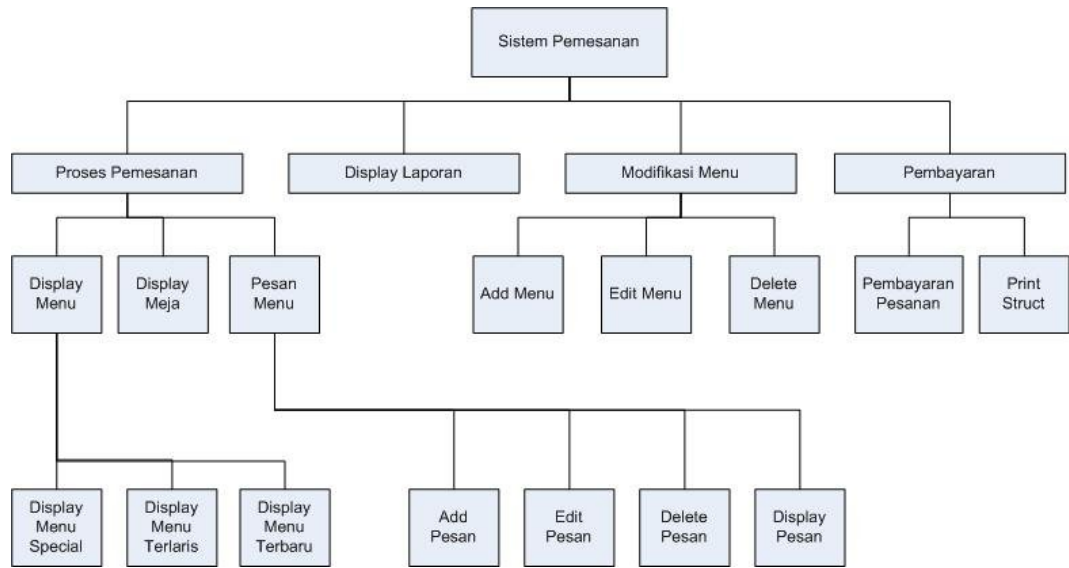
Sistem Pemesanan

Proses Pemesanan

Display Laporan

Modifikasi Menu

Pembayaran

Display Menu

Display Meja

Pesan Menu

Add Menu

Edit Menu

Delete Menu

Pembayaran Pesanan

Print Struct

Display Menu Special

Display Menu Terlaris

Display Menu Terbaru

Add Pesan

Edit Pesan

Delete Pesan

Display Pesan